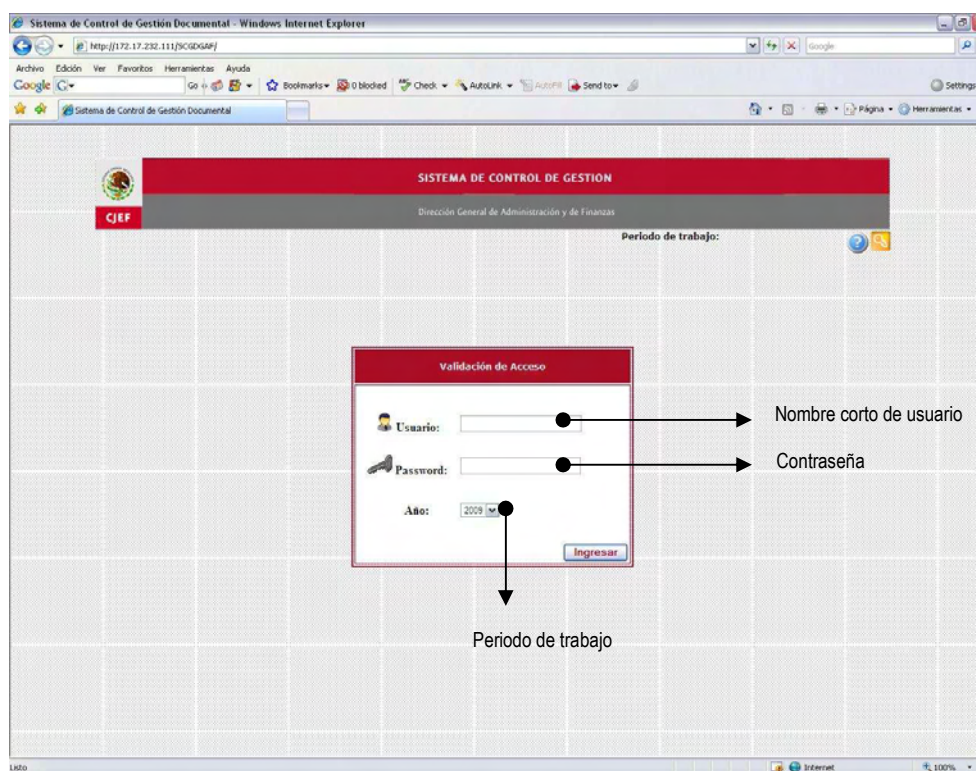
Sistema de Control de Gestión Documental - Windows Internet Explorer

http://172.17.232.111/SCGDGAF/

Google

Archivo Edición Ver Favoritos Herramientas Ayuda

Google G

Go Bookmarks 0 blocked Check AutoLink AutoFill Send to

Settings

Sistema de Control de Gestión Documental

Página Herramientas

CJEF

SISTEMA DE CONTROL DE GESTION

Dirección General de Administración y de Finanzas

Periodo de trabajo:

Validación de Acceso

Usuario:

Password:

Año: 2009

Ingresar

Nombre corto de usuario

Contraseña

Periodo de trabajo

Listo

Internet

100%